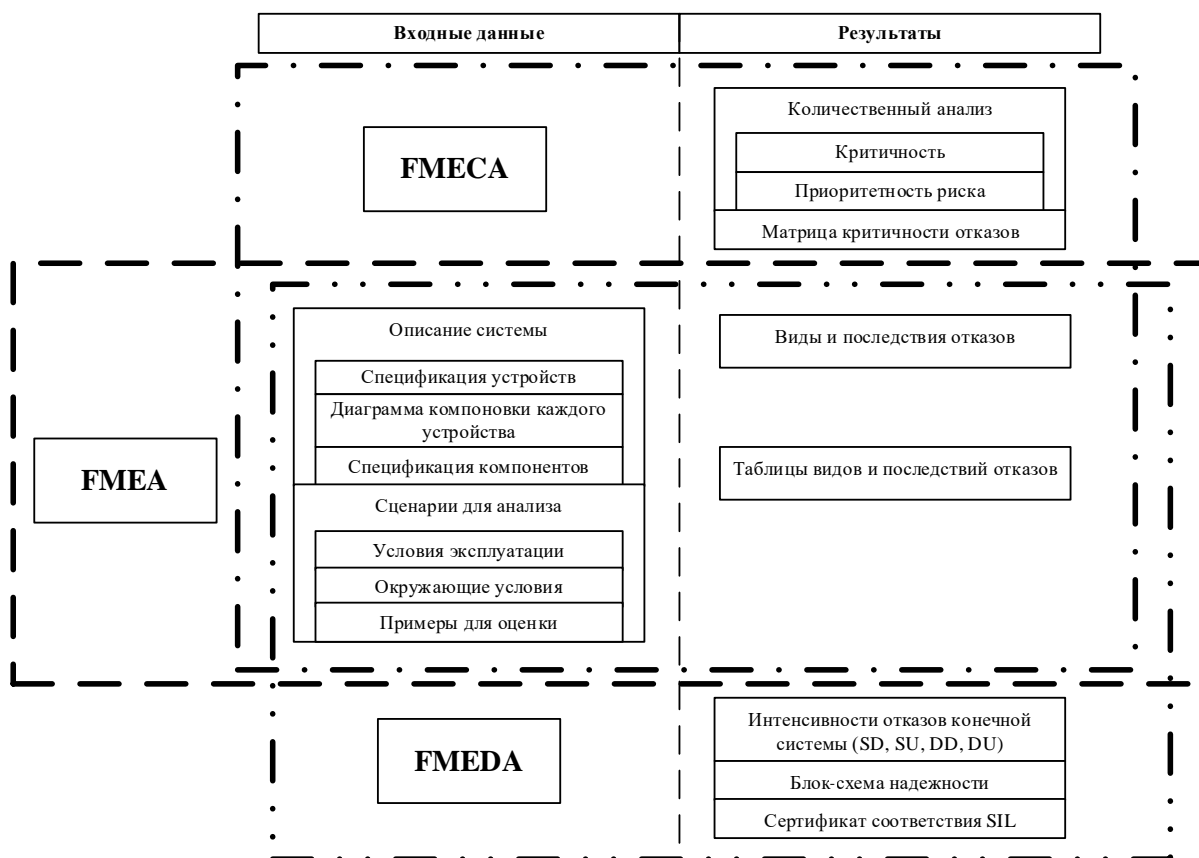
| Входные данные | Результаты |
|---|---|

FMECA

Количественный анализ

Критичность

Приоритетность риска

Матрица критичности отказов

FMEA

Описание системы

Спецификация устройств

Диаграмма компоновки каждого устройства

Спецификация компонентов

Сценарии для анализа

Условия эксплуатации

Окружающие условия

Примеры для оценки

Виды и последствия отказов

Таблицы видов и последствий отказов

FMEDA

Интенсивности отказов конечной системы (SD, SU, DD, DU)

Блок-схема надежности

Сертификат соответствия SIL